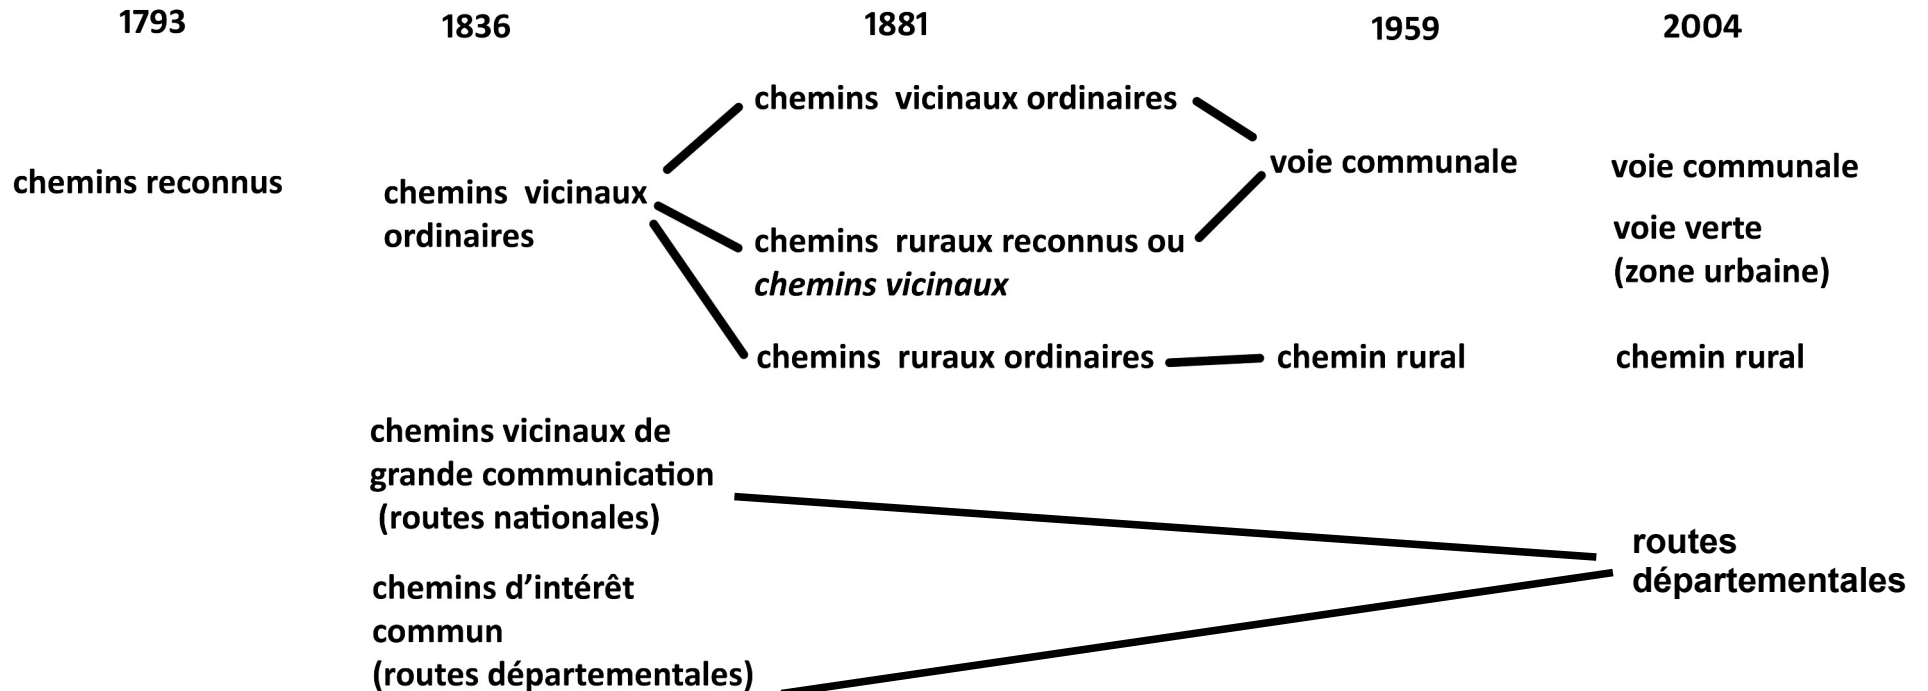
1793

1836

1881

1959

2004

chemins reconnus

chemins vicinaux ordinaires

chemins vicinaux ordinaires

chemins ruraux reconnus ou *chemins vicinaux*

chemins ruraux ordinaires

voie communale

chemin rural

voie communale

voie verte (zone urbaine)

chemin rural

chemins vicinaux de grande communication (routes nationales)

chemins d'intérêt commun (routes départementales)

routes départementales